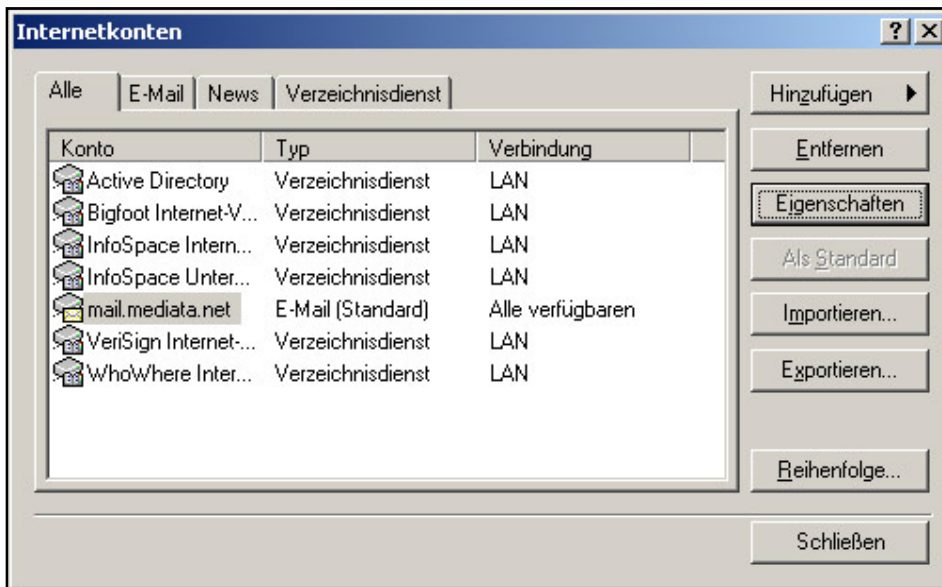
Internetkonten

? X

Alle | E-Mail | News | Verzeichnisdienst

| Konto | Typ | Verbindung |
|---|---|---|
| Active Directory | Verzeichnisdienst | LAN |
| Bigfoot Internet-V... | Verzeichnisdienst | LAN |
| InfoSpace Intern... | Verzeichnisdienst | LAN |
| InfoSpace Unter... | Verzeichnisdienst | LAN |
| mail.mediata.net | E-Mail (Standard) | Alle verfügbaren |
| VeriSign Internet-... | Verzeichnisdienst | LAN |
| WhoWhere Inter... | Verzeichnisdienst | LAN |

Hinzufügen

Entfernen

Eigenschaften

Als Standard

Importieren...

Exportieren...

Reihenfolge...

Schließen